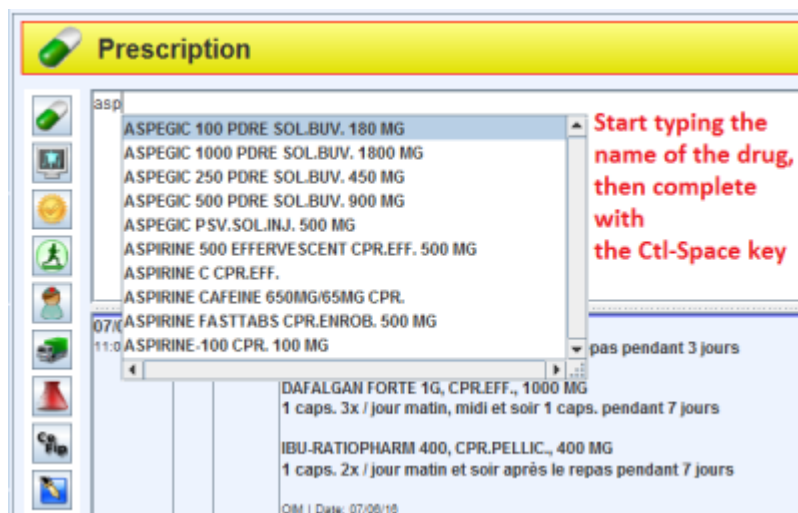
Prescription

asp

ASPEGIC 100 PDRE SOL.BUV. 180 MG
ASPEGIC 1000 PDRE SOL.BUV. 1800 MG
ASPEGIC 250 PDRE SOL.BUV. 450 MG
ASPEGIC 500 PDRE SOL.BUV. 900 MG
ASPEGIC PSV.SOL.INJ. 500 MG
ASPIRINE 500 EFFERVESCENT CPR.EFF. 500 MG
ASPIRINE C CPR.EFF.
ASPIRINE CAFEINE 650MG/65MG CPR.
ASPIRINE FASTTABS CPR.ENROB. 500 MG
ASPIRINE-100 CPR. 100 MG

Start typing the name of the drug, then complete with the Ctl-Space key

07/0
11:0

repas pendant 3 jours

DAFALGAN FORTE 1G, CPR.EFF., 1000 MG
1 caps. 3x / jour matin, midi et soir 1 caps. pendant 7 jours

IBU-RATIOPHARM 400, CPR.PELLIC., 400 MG
1 caps. 2x / jour matin et soir après le repas pendant 7 jours

OIM | Date: 07/06/16